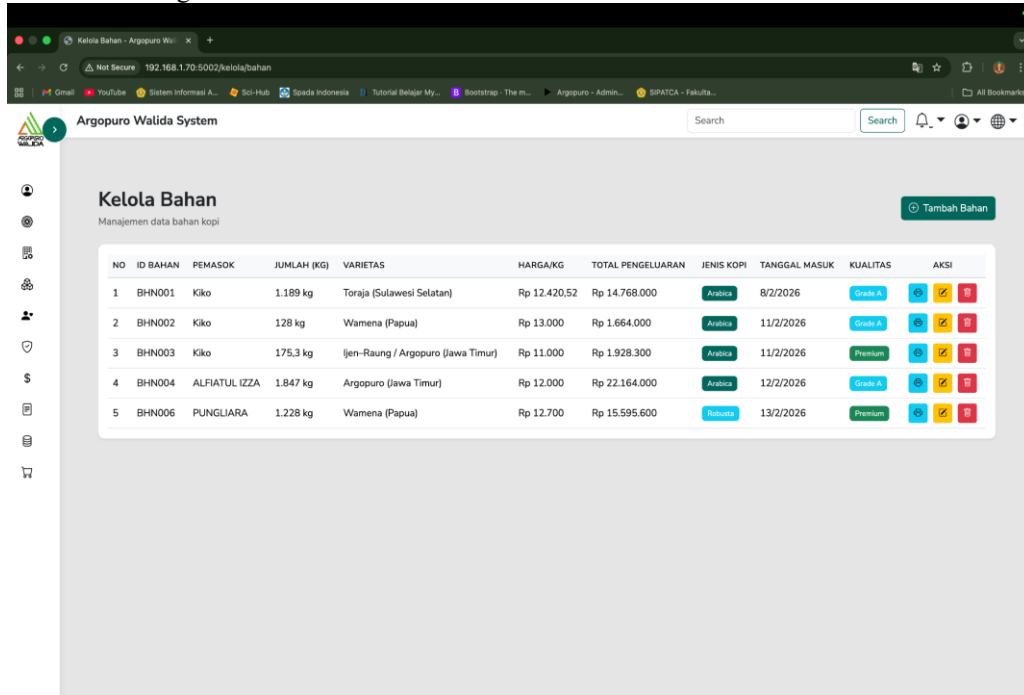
Kelola Bahan - Argopuro Wal ×

Not Secure 192.168.1.70:5002/kelola/bahan

Gmail YouTube Sistem Informasi A... Sci-Hub Spada Indonesia Tutorial Belajar My... Bootstrap - The m... Argopuro - Admin... SIPATCA - Fakulta... All Bookmarks

ARGOPURO WALIDA

Argopuro Walida System

Search Search

Kelola Bahan
Manajemen data bahan kopi

⊕ Tambah Bahan

| NO | ID BAHAN | PEMASOK | JUMLAH (KG) | VARIETAS | HARGA/KG | TOTAL PENGELUARAN | JENIS KOPI | TANGGAL MASUK | KUALITAS | AKSI |
|---|---|---|---|---|---|---|---|---|---|---|
| 1 | BHN001 | Kiko | 1.189 kg | Toraja (Sulawesi Selatan) | Rp 12.420,52 | Rp 14.768.000 | Arabica | 8/2/2026 | Grade A | |
| 2 | BHN002 | Kiko | 128 kg | Wamena (Papua) | Rp 13.000 | Rp 1.664.000 | Arabica | 11/2/2026 | Grade A | |
| 3 | BHN003 | Kiko | 175,3 kg | Ijen-Raung / Argopuro (Jawa Timur) | Rp 11.000 | Rp 1.928.300 | Arabica | 11/2/2026 | Premium | |
| 4 | BHN004 | ALFIATUL IZZA | 1.847 kg | Argopuro (Jawa Timur) | Rp 12.000 | Rp 22.164.000 | Arabica | 12/2/2026 | Grade A | |
| 5 | BHN006 | PUNGLIARA | 1.228 kg | Wamena (Papua) | Rp 12.700 | Rp 15.595.600 | Robusta | 13/2/2026 | Premium | |